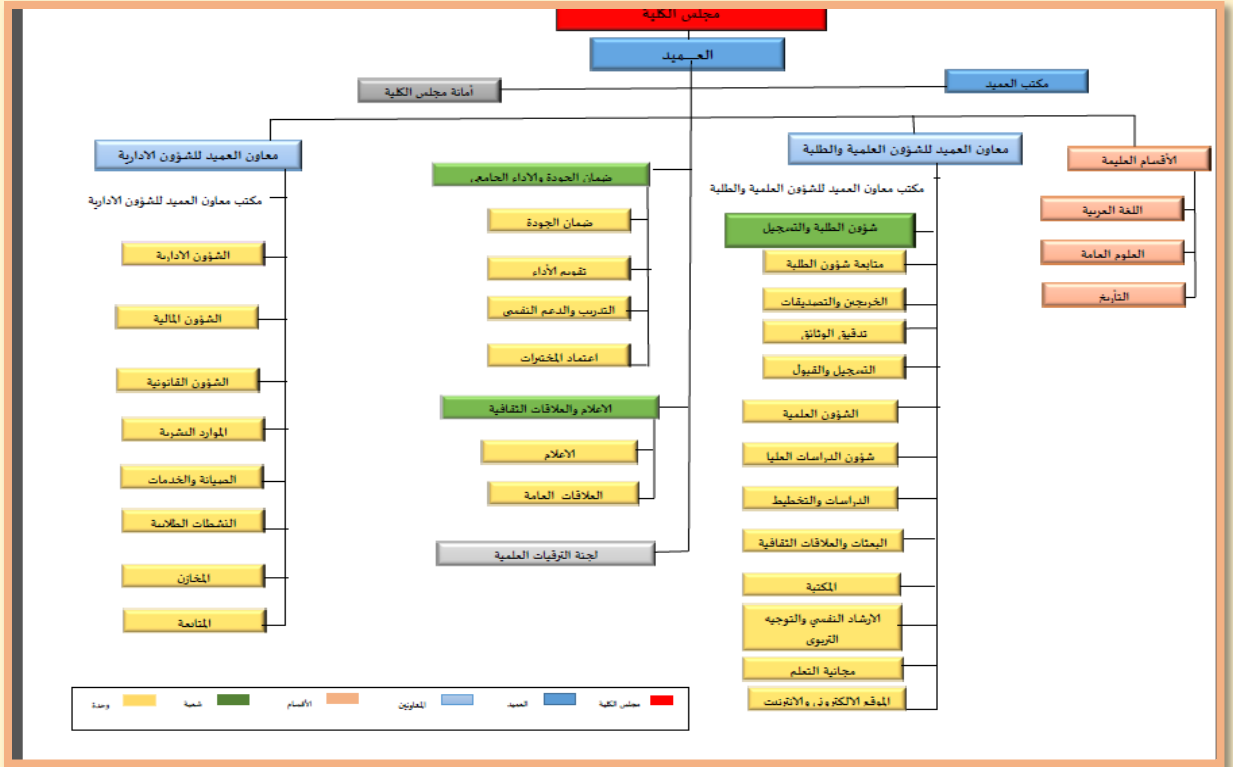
مجلس الكلية

العـــميد

مكتب العميد

أمانة مجلس الكلية

الأقسام العلمية

اللغة العربية

العلوم العامة

التأريخ

معاون العميد للشؤون العلمية والطلبة

مكتب معاون العميد للشؤون العلمية والطلبة

شؤون الطلبة والتسجيل

متابعة شؤون الطلبة

الخريجين والتصديقات

تدقيق الوثائق

التسجيل والقبول

الشؤون العلمية

شؤون الدراسات العليا

الدراسات والتخطيط

البعثات والعلاقات الثقافية

المكتبة

الارشاد النفسي والتوجيه التربوي

مجانية التعلم

الموقع الالكتروني والانترنت

ضمان الجودة والاداء الجامعي

ضمان الجودة

تقويم الأداء

التدريب والدعم النفسي

اعتماد المختبرات

الاعلام والعلاقات الثقافية

الاعلام

العلاقات العامة

لجنة الترقيات العلمية

معاون العميد للشؤون الادارية

مكتب معاون العميد للشؤون الادارية

الشؤون الادارية

الشؤون المالية

الشؤون القانونية

الموارد البشرية

الصيانة والخدمات

النشطات الطلابية

المخازن

المتابعة

مجلس الكلية
العميد
المعاونين
الأقسام
شعبة
وحدة